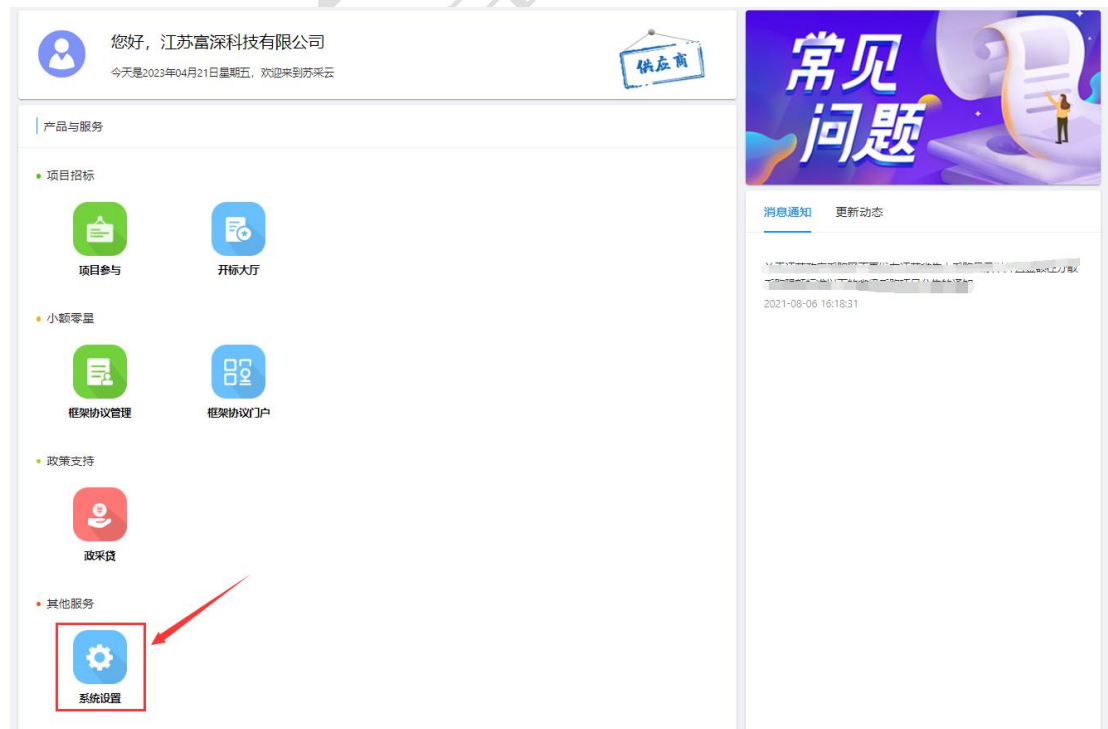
您好，江苏富深科技有限公司

今天是2023年04月21日星期五，欢迎来到苏采云

供应商

产品与服务

项目招标

项目参与

开标大厅

小额零星

框架协议管理

框架协议门户

政策支持

政采贷

其他服务

系统设置

常见问题

消息通知

更新动态

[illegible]

2021-08-06 16:18:31